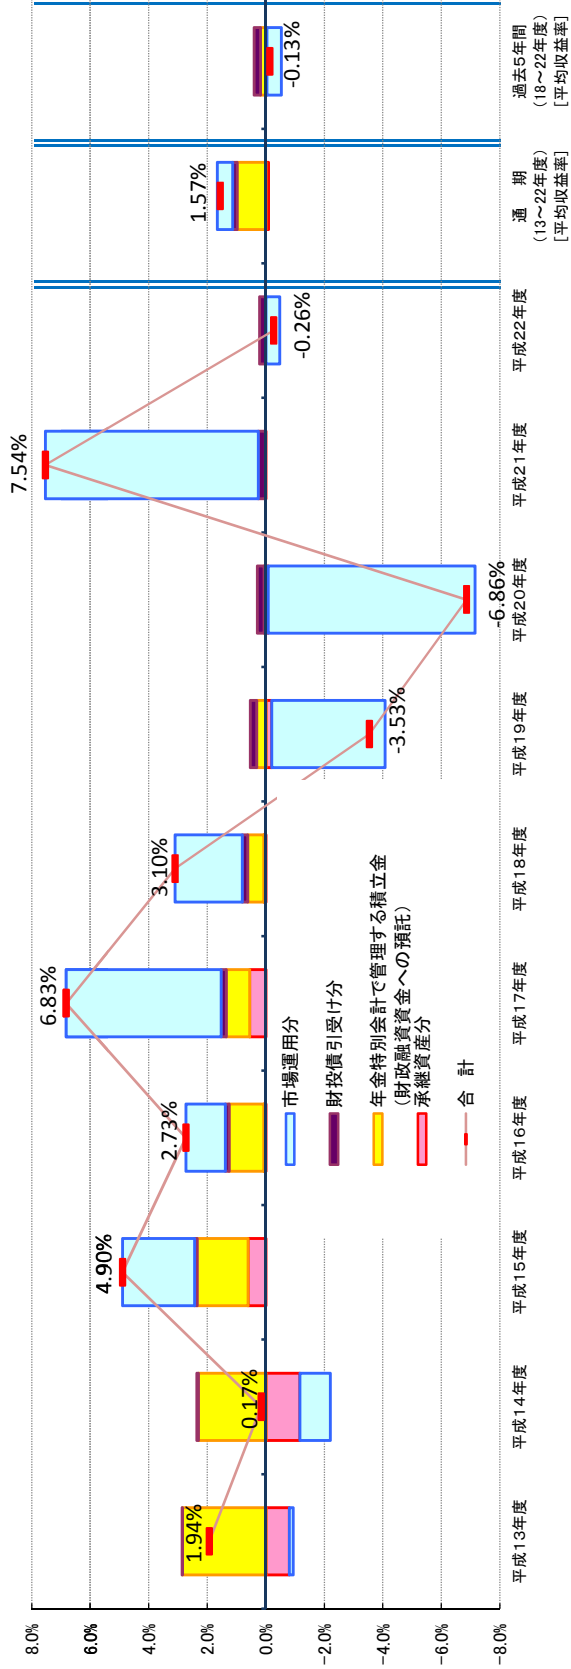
8.0%
6.0%
4.0%
2.0%
0.0%
−2.0%
−4.0%
−6.0%
−8.0%

1.94%
0.17%
4.90%
2.73%
6.83%
3.10%
-3.53%
-6.86%
7.54%
-0.26%
1.57%
-0.13%

市場運用分
財投債引受け分
年金特別会計で管理する積立金（財政融資資金への預託）
承継資産分
合　計

平成13年度
平成14年度
平成15年度
平成16年度
平成17年度
平成18年度
平成19年度
平成20年度
平成21年度
平成22年度
通　期（13～22年度）［平均収益率］
過去5年間（18～22年度）［平均収益率］